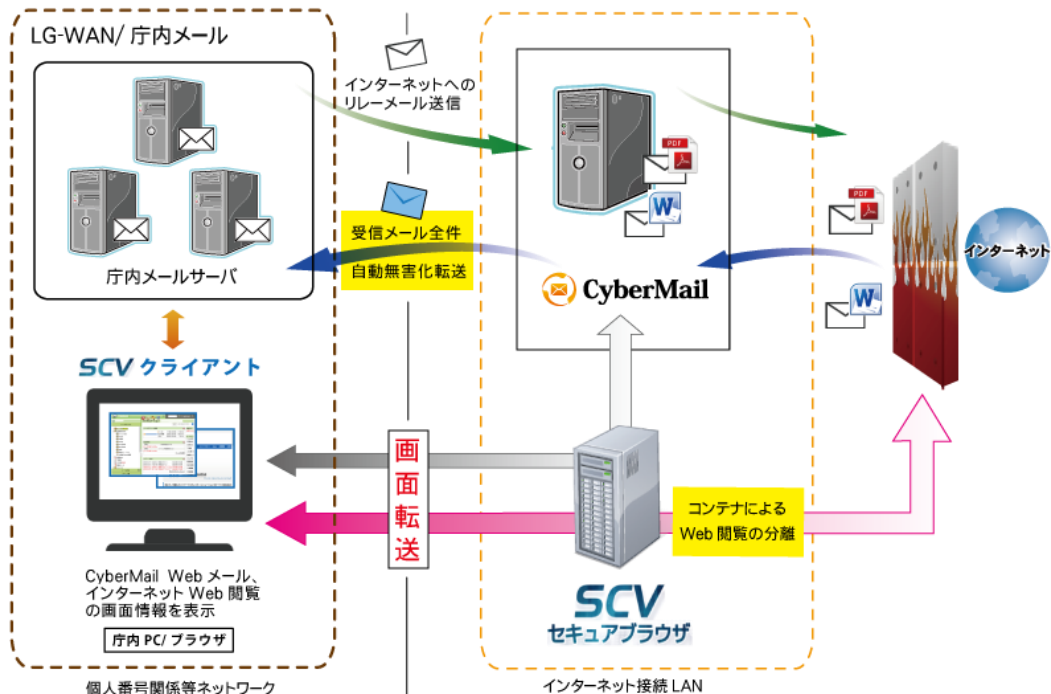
LG-WAN/ 庁内メール

インターネットへの
リレーメール送信

PDF

庁内メールサーバ

受信メール全件
自動無害化転送

CyberMail

インターネット

PDF

SCV クライアント

画
面
転
送

コンテナによる
Web 閲覧の分離

CyberMail Web メール、
インターネット Web 閲覧
の画面情報を表示

庁内 PC/ ブラウザ

SCV
セキュアブラウザ

個人番号関係等ネットワーク

インターネット接続 LAN